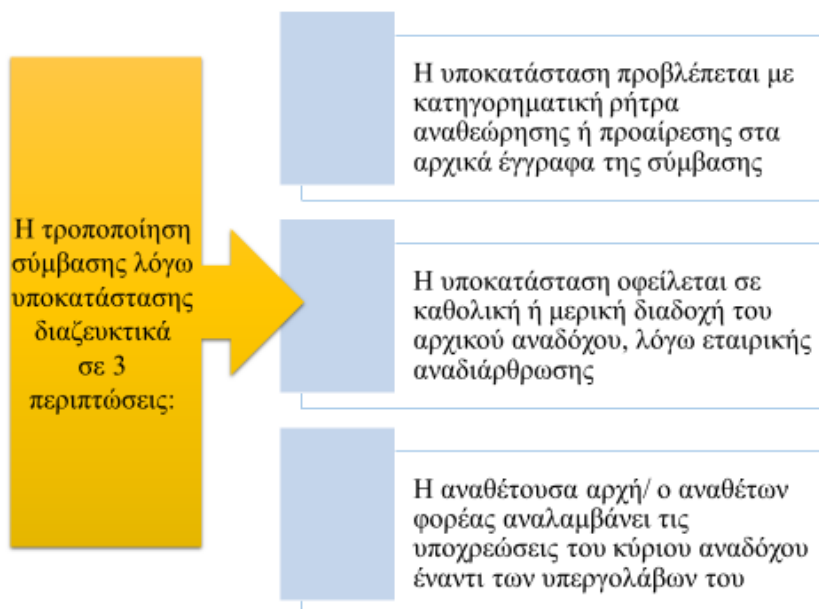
Η τροποποίηση σύμβασης λόγω υποκατάστασης διαζευκτικά σε 3 περιπτώσεις:

Η υποκατάσταση προβλέπεται με κατηγορηματική ρήτρα αναθεώρησης ή προαίρεσης στα αρχικά έγγραφα της σύμβασης

Η υποκατάσταση οφείλεται σε καθολική ή μερική διαδοχή του αρχικού αναδόχου, λόγω εταιρικής αναδιάρθρωσης

Η αναθέτουσα αρχή/ ο αναθέτων φορέας αναλαμβάνει τις υποχρεώσεις του κύριου αναδόχου έναντι των υπεργολάβων του